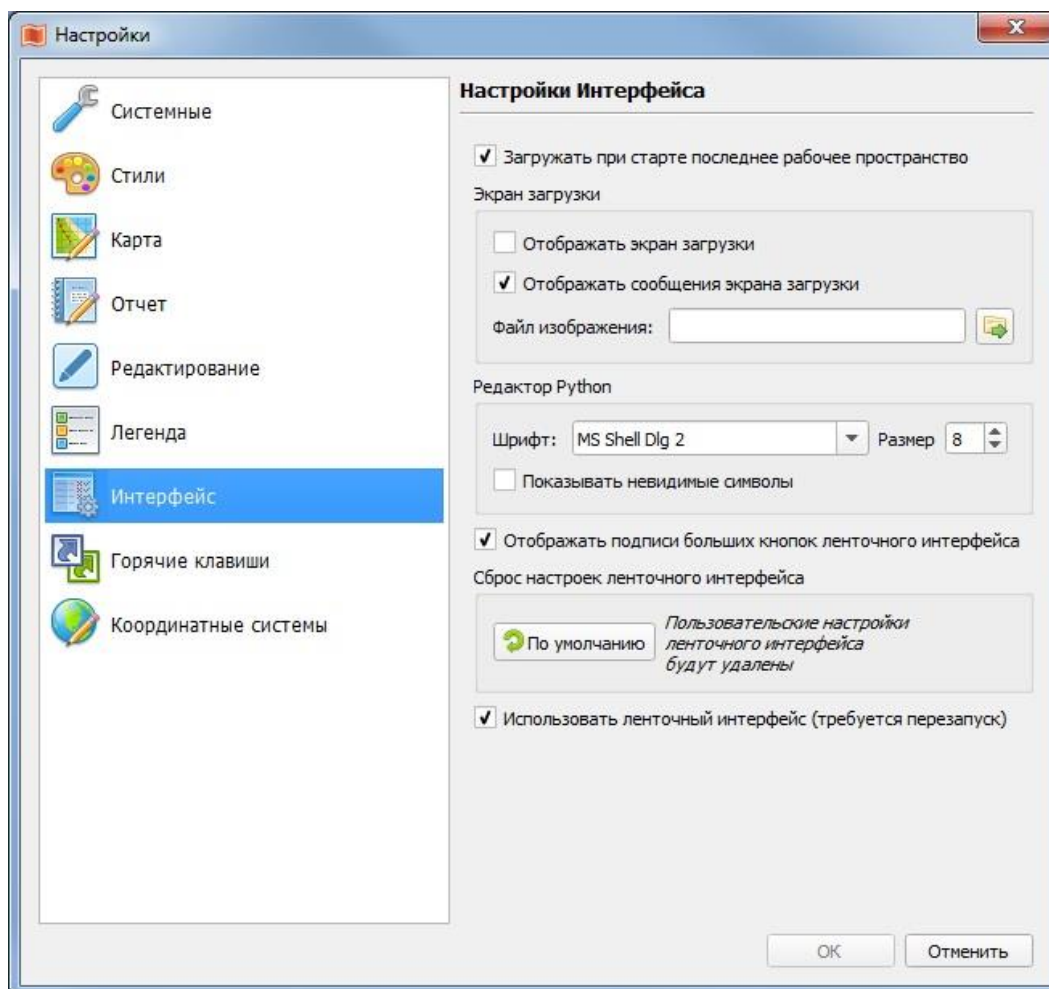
Настройки

Системные
Стили
Карта
Отчет
Редактирование
Легенда
Интерфейс
Горячие клавиши
Координатные системы

Настройки Интерфейса

✔ Загружать при старте последнее рабочее пространство

Экран загрузки

☐ Отображать экран загрузки
✔ Отображать сообщения экрана загрузки
Файл изображения:

Редактор Python

Шрифт: MS Shell Dlg 2 Размер 8
☐ Показывать невидимые символы

✔ Отображать подписи больших кнопок ленточного интерфейса

Сброс настроек ленточного интерфейса

По умолчанию
Пользовательские настройки ленточного интерфейса будут удалены

✔ Использовать ленточный интерфейс (требуется перезапуск)

OK Отменить